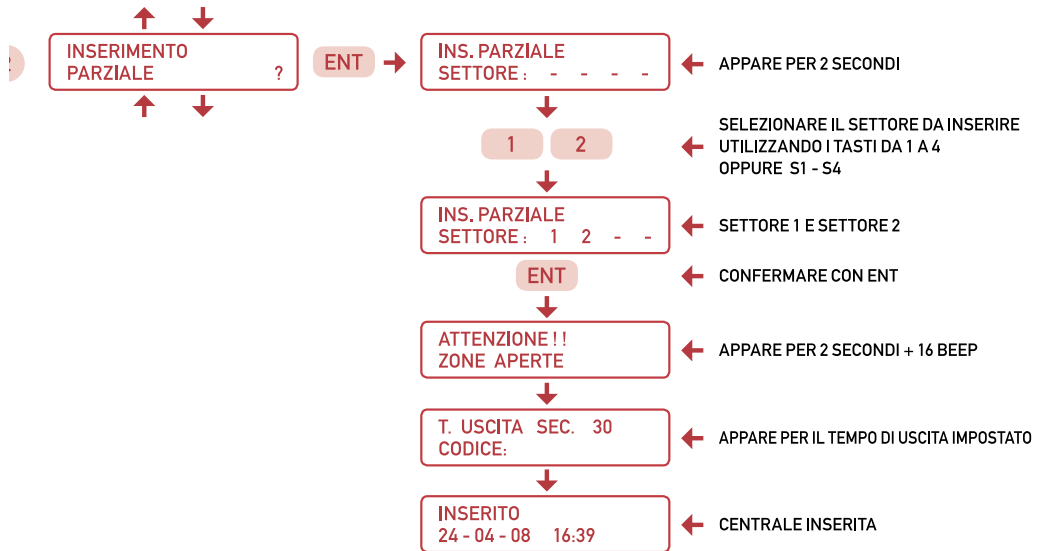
INSERIMENTO
PARZIALE ?

ENT

INS. PARZIALE
SETTORE : - - - -

APPARE PER 2 SECONDI

1 2

SELEZIONARE IL SETTORE DA INSERIRE UTILIZZANDO I TASTI DA 1 A 4 OPPURE S1 - S4

INS. PARZIALE
SETTORE : 1 2 - -

SETTORE 1 E SETTORE 2

ENT

CONFERMARE CON ENT

ATTENZIONE ! !
ZONE APERTE

APPARE PER 2 SECONDI + 16 BEEP

T. USCITA SEC. 30
CODICE:

APPARE PER IL TEMPO DI USCITA IMPOSTATO

INSERITO
24 - 04 - 08 16:39

CENTRALE INSERITA